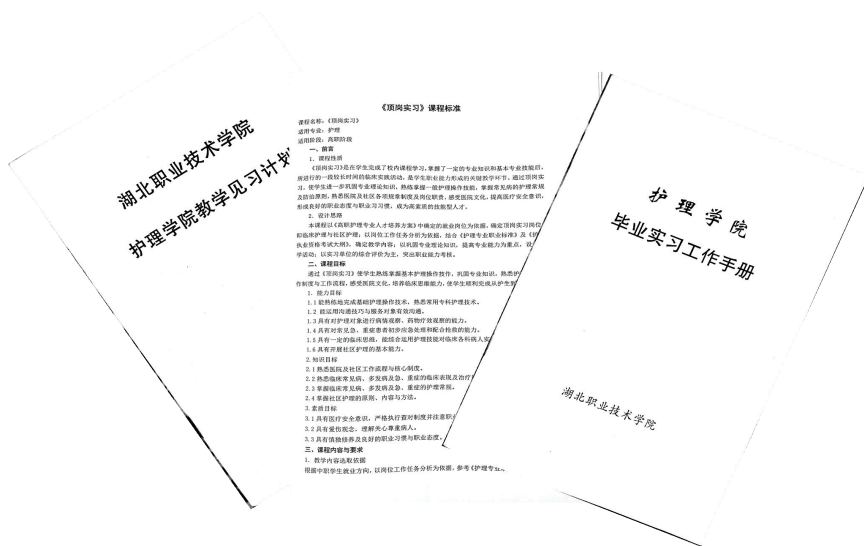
湖北职业技术学院

护理学院教学见习计划

《顶岗实习》课程标准

课程名称：《顶岗实习》
适用专业：护理
适用阶段：高职阶段

一、前言

1. 课程性质

《顶岗实习》是在学生完成了校内课程学习，掌握了一定的专业知识和基本专业技能后，所进行的一段较长时间的临床实践活动，是学生职业能力形成的关键教学环节。通过顶岗实习，使学生进一步巩固专业理论知识，熟练掌握一般护理操作技能，掌握常见病的护理常规及防治原则，熟悉医院及社区各项规章制度及岗位职责，感受医院文化，提高医疗安全意识，形成良好的职业态度与职业习惯，成为高素质的技能型人才。

2. 设计思路

本课程以《高职护理专业人才培养方案》中确定的就业岗位为依据，确定顶岗实习岗位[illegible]和临床护理与社区护理，以岗位工作任务分析为依据，结合《护理专业职业标准》及《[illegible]执业资格考试大纲》，确定教学内容；以巩固专业理论知识，提高专业能力为重点，设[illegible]学活动；以实习单位的综合评价为主，突出职业能力考核。

二、课程目标

通过《顶岗实习》使学生熟练掌握基本护理操作技能，巩固专业知识，熟悉护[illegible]作制度与工作流程，感受医院文化，培养临床思维能力，使学生顺利完成从学生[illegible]

1. 能力目标

1.1 能熟练地完成基础护理操作技术，熟悉常用专科护理技术。
1.2 能运用沟通技巧与服务对象有效沟通。
1.3 具有对护理对象进行病情观察、药物疗效观察的能力。
1.4 具有对常见急、重症患者初步应急处理和配合抢救的能力。
1.5 具有一定的临床思维，能结合运用护理技能对临床各科病人实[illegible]
1.6 具有开展社区护理的基本能力。

2. 知识目标

2.1 熟悉医院及社区工作流程与核心制度。
2.2 熟悉临床常见病、多发病及急、重症的临床表现及治疗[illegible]
2.3 掌握临床常见病、多发病及急、重症的护理常规。
2.4 掌握社区护理的原则、内容与方法。

3. 素质目标

3.1 具有医疗安全意识，严格执行查对制度并注重职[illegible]
3.2 具有爱伤观念，理解关心尊重病人。
3.3 具有慎独修养及良好的职业习惯与职业态度。

三、课程内容与要求

1. 教学内容选取依据

根据中职学生就业方向，以岗位工作任务分析为依据，参考《护理专业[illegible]

护理学院

毕业实习工作手册

湖北职业技术学院